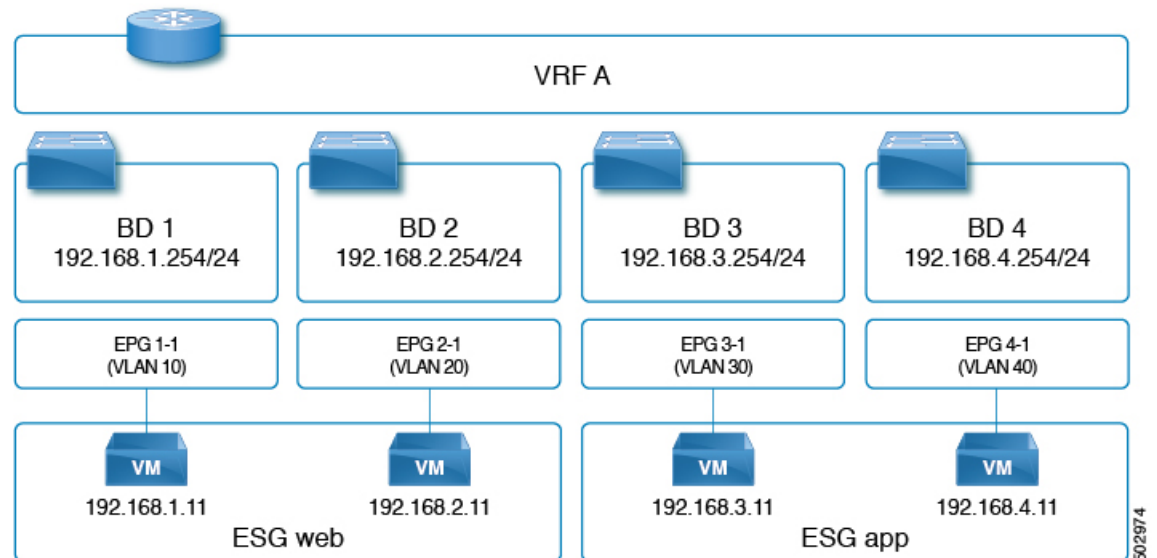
VRF A

BD 1
192.168.1.254/24

BD 2
192.168.2.254/24

BD 3
192.168.3.254/24

BD 4
192.168.4.254/24

EPG 1-1
(VLAN 10)

EPG 2-1
(VLAN 20)

EPG 3-1
(VLAN 30)

EPG 4-1
(VLAN 40)

VM
192.168.1.11

VM
192.168.2.11

ESG web

VM
192.168.3.11

VM
192.168.4.11

ESG app

502974